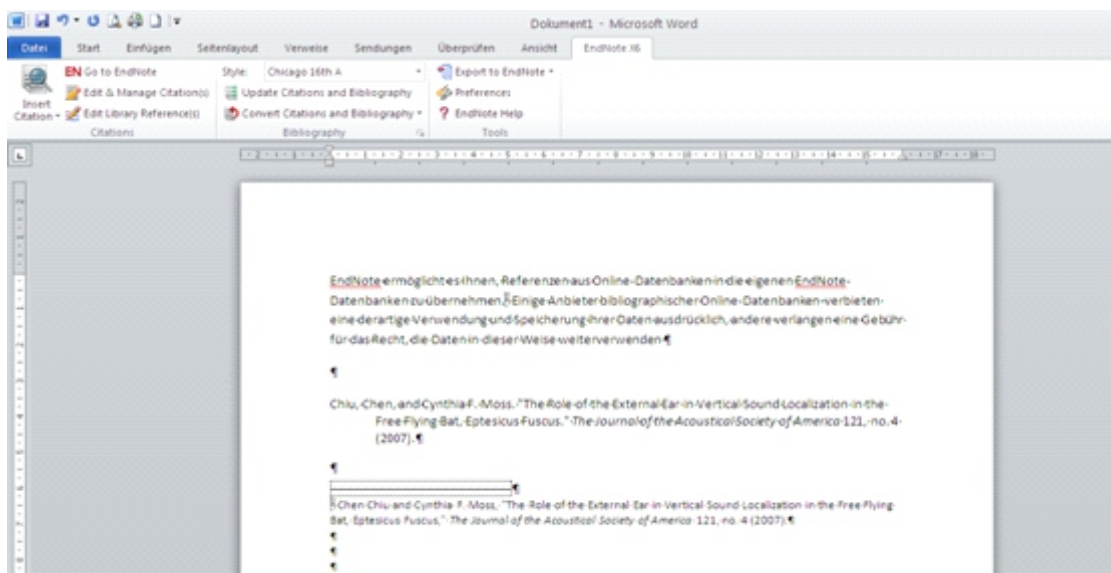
Dokument1 - Microsoft Word

Datei Start Einfügen Seitenlayout Verweise Sendungen Überprüfen Ansicht EndNote X6

Insert Citation
EN Go to EndNote
Edit & Manage Citation(s)
Edit Library Reference(s)
Citations

Style: Chicago 16th A
Update Citations and Bibliography
Convert Citations and Bibliography
Bibliography

Export to EndNote
Preferences
EndNote Help
Tools

EndNote ermöglicht es Ihnen, Referenzen aus Online-Datenbanken in die eigenen EndNote-Datenbanken zu übernehmen.¹ Einige Anbieter bibliographischer Online-Datenbanken verbieten eine derartige Verwendung und Speicherung ihrer Daten ausdrücklich, andere verlangen eine Gebühr für das Recht, die Daten in dieser Weise weiterverwenden.¶

¶

Chiu, Chen, and Cynthia F. Moss. "The Role of the External Ear in Vertical Sound Localization in the Free Flying Bat, Eptesicus Fuscus." *The Journal of the Acoustical Society of America* 121, no. 4 (2007).¶

¶

¶

¹ Chen Chiu and Cynthia F. Moss, "The Role of the External Ear in Vertical Sound Localization in the Free Flying Bat, Eptesicus Fuscus," *The Journal of the Acoustical Society of America* 121, no. 4 (2007).¶

¶

¶

¶